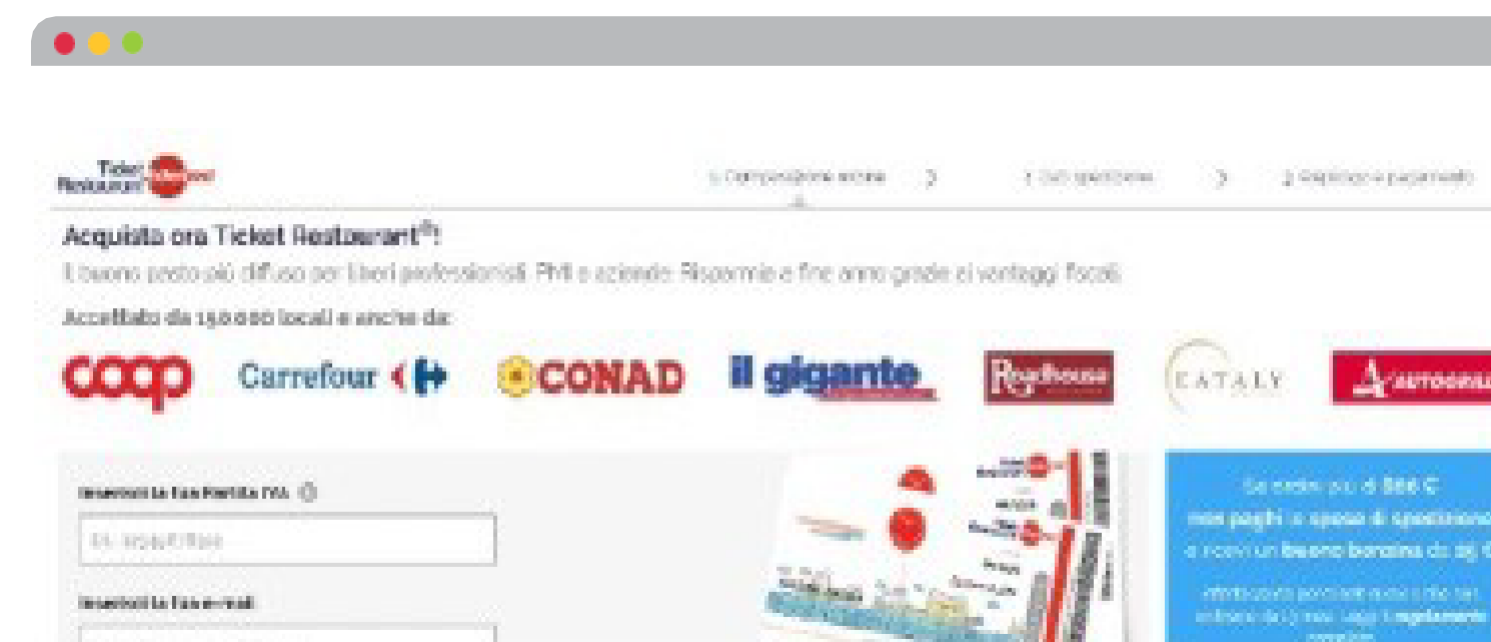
Ticket Restaurant

1. Composizione ordine > 2. Dati spedizione > 3. Riepilogo e pagamento

Acquista ora Ticket Restaurant®!

Il buono pasto più diffuso per liberi professionisti, PMI e aziende. Risparmia e fine anno grazie ai vantaggi fiscali.

Accettato da 150.000 locali e anche da:

coop Carrefour CONAD il gigante Roadhouse EATALY AUTOGRILL

Inserisci la tua Partita IVA

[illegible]

Inserisci la tua e-mail

Se ordini più di 800 €
non paghi le spese di spedizione
e ricevi un buono benzina da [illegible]

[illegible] regolamento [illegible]